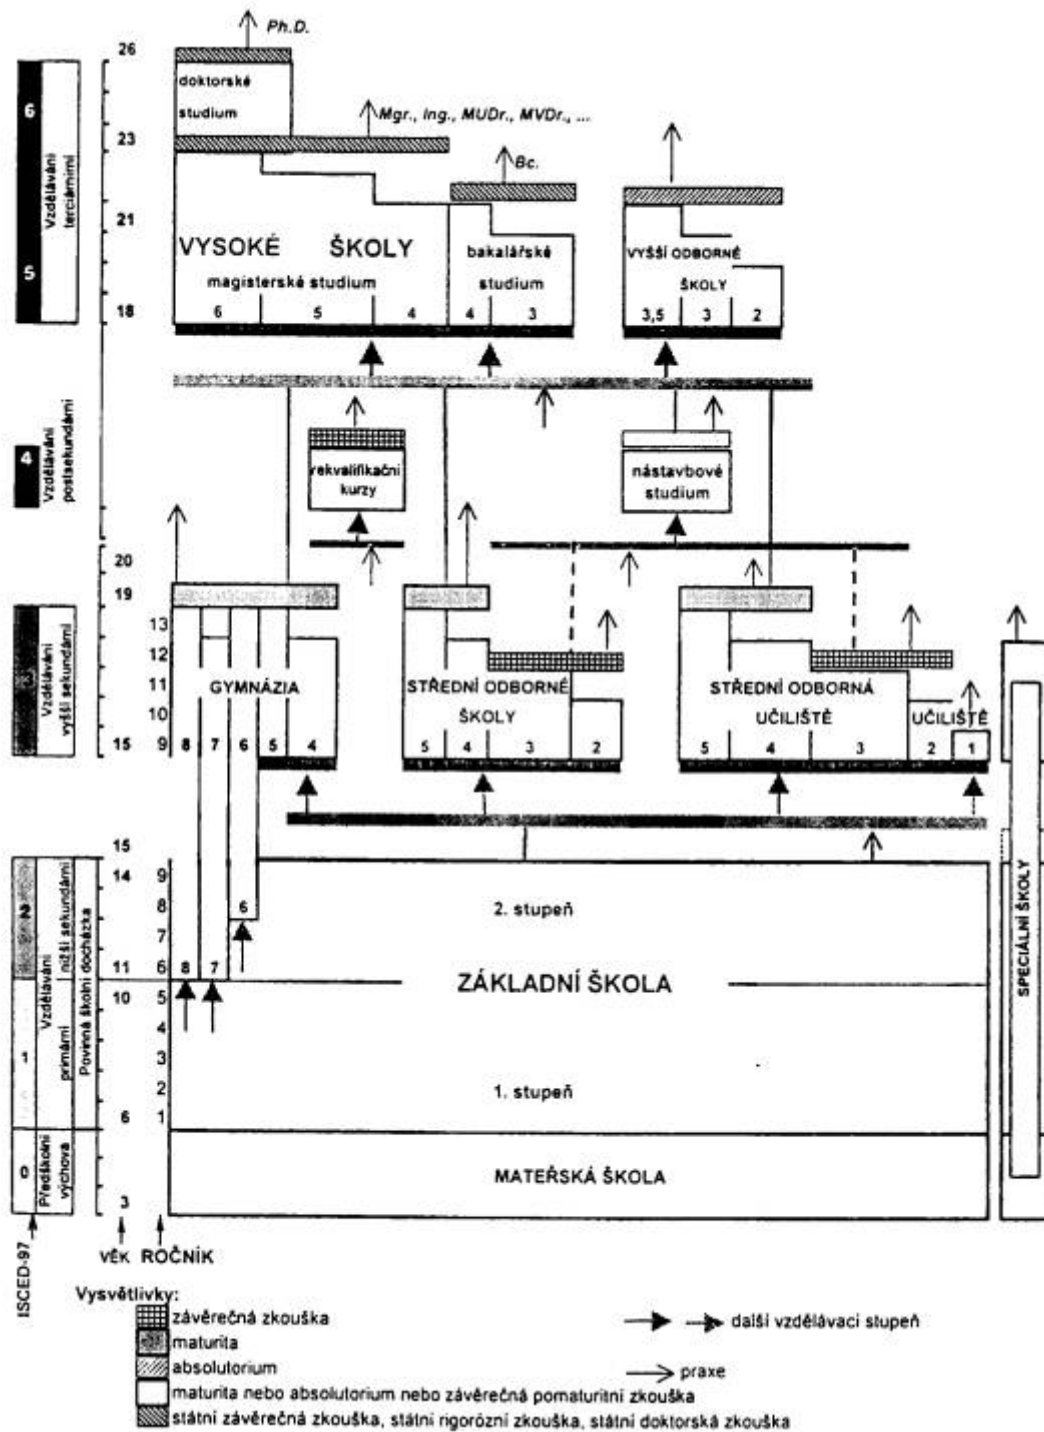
Ph.D.

6
Vzdělávání terciární
5

26
23
21
18

doktorské studium

Mgr., Ing., MUDr., MVDr., ...

Bc.

VYSOKÉ ŠKOLY
magisterské studium
6 5 4

bakalářské studium
4 3

VYŠŠÍ ODBORNÉ ŠKOLY
3,5 3 2

4
Vzdělávání postsekundární

rekvalifikační kurzy

nástavbové studium

3
Vzdělávání vyšší sekundární

20
19
15

13
12
11
10
9

GYMNÁZIA
8 7 6 5 4

STŘEDNÍ ODBORNÉ ŠKOLY
5 4 3 2

STŘEDNÍ ODBORNÁ UČILIŠTĚ
5 4 3

UČILIŠTĚ
2 1

2
Vzdělávání nižší sekundární
1
Vzdělávání primární
Povinná školní docházka

15
14
11
10
6

9
8
7
6
5
4
3
2
1

8 7 6

2. stupeň

ZÁKLADNÍ ŠKOLA

1. stupeň

0
Předškolní výchova

3

MATEŘSKÁ ŠKOLA

SPECIÁLNÍ ŠKOLY

ISCED-97
VĚK
ROČNÍK

Vysvětlivky:
závěrečná zkouška
maturita
absolutorium
maturita nebo absolutorium nebo závěrečná pomaturitní zkouška
státní závěrečná zkouška, státní rigorózní zkouška, státní doktorská zkouška

další vzdělávací stupeň
praxe